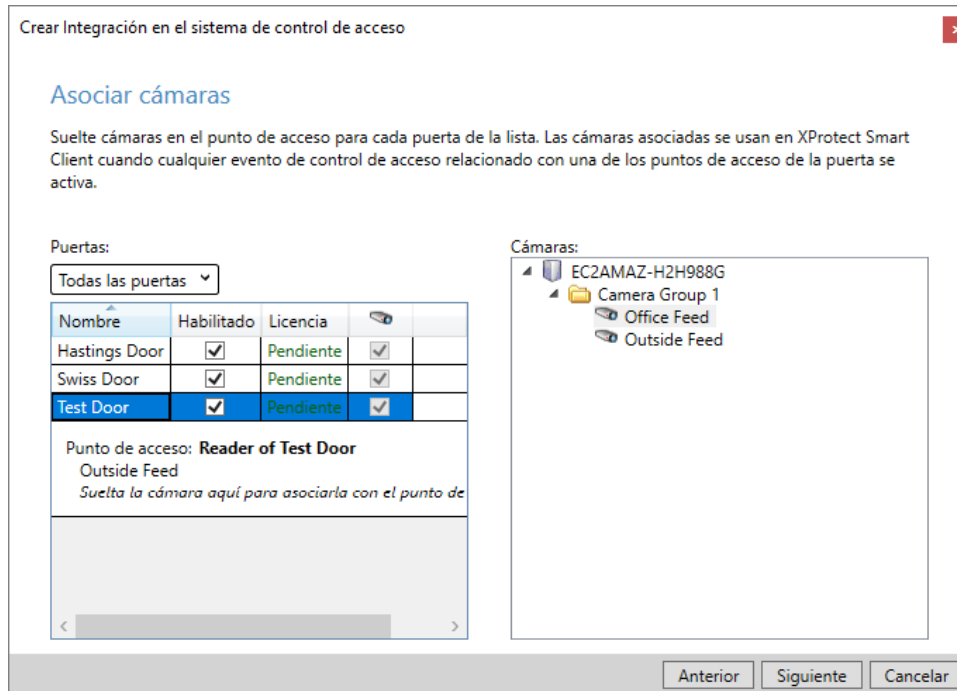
Crear Integración en el sistema de control de acceso

Asociar cámaras

Suelte cámaras en el punto de acceso para cada puerta de la lista. Las cámaras asociadas se usan en XProtect Smart Client cuando cualquier evento de control de acceso relacionado con una de los puntos de acceso de la puerta se activa.

Puertas:

Todas las puertas

| Nombre | Habilitado | Licencia | |
|---|---|---|---|
| Hastings Door | ✓ | Pendiente | ✓ |
| Swiss Door | ✓ | Pendiente | ✓ |
| Test Door | ✓ | Pendiente | ✓ |

Punto de acceso: **Reader of Test Door**
Outside Feed
*Suelta la cámara aquí para asociarla con el punto de*

Cámaras:
EC2AMAZ-H2H988G
Camera Group 1
Office Feed
Outside Feed

Anterior Siguiente Cancelar